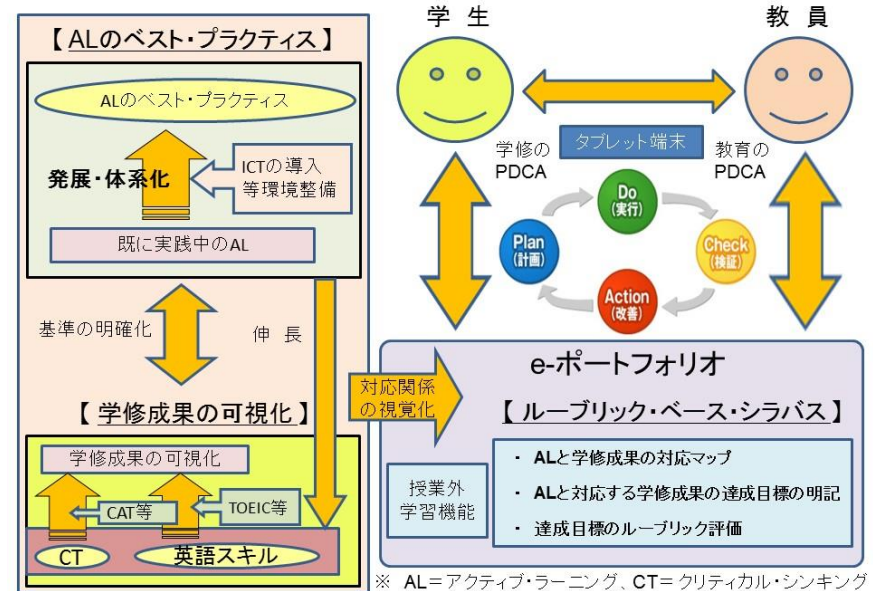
【ALのベスト・プラクティス】

ALのベスト・プラクティス

発展・体系化

ICTの導入等環境整備

既に実践中のAL

基準の明確化

伸 長

【学修成果の可視化】

学修成果の可視化

CAT等

TOEIC等

CT

英語スキル

学 生

教 員

学修のPDCA

タブレット端末

教育のPDCA

Do (実行)

Plan (計画)

Check (検証)

Action (改善)

対応関係の視覚化

e-ポートフォリオ

【ルーブリック・ベース・シラバス】

授業外学習機能

・ ALと学修成果の対応マップ

・ ALと対応する学修成果の達成目標の明記

・ 達成目標のルーブリック評価

※ AL＝アクティブ・ラーニング、CT＝クリティカル・シンキング